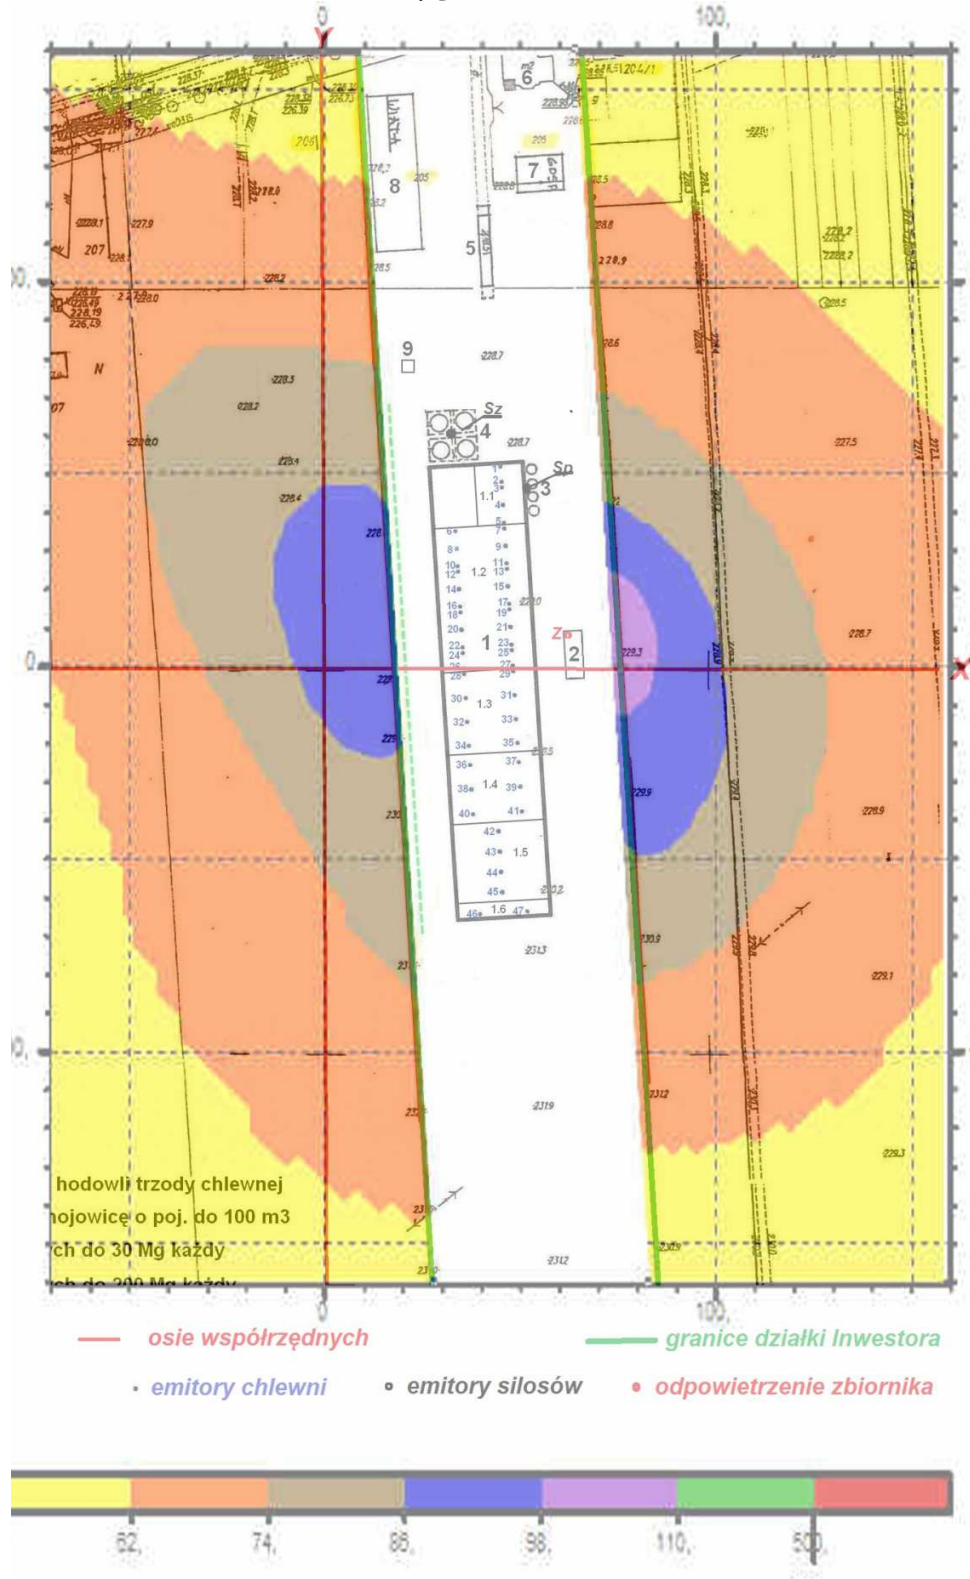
0
100
Y
6
204/1
205
7
8
5
9
Sz
4
Sp
3
1.1
1.2
1
1.3
1.4
1.5
1.6
Z
2
X
0
100
207
N
hodowli trzody chlewnej
ojowicę o poj. do 100 m3
ch do 30 Mg każdy
osie współrzędnych
granice działki Inwestora
emitory chlewni
emitory silosów
odpowietrzenie zbiornika
62
74
86
98
110
500